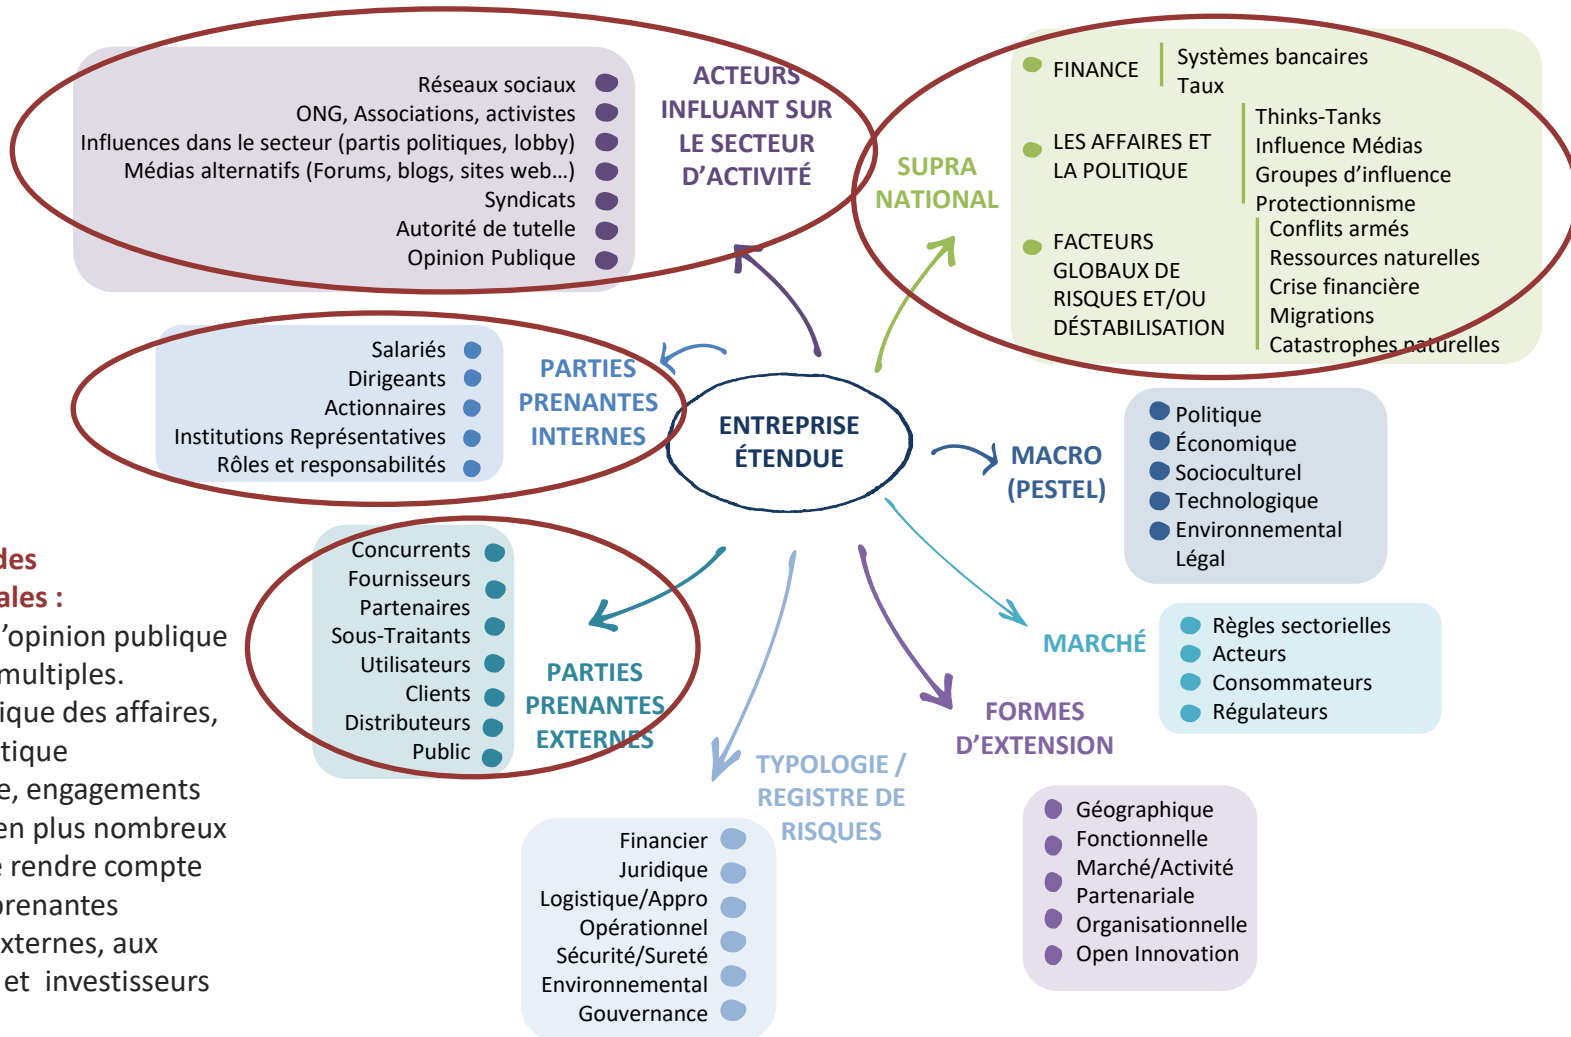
Réseaux sociaux
ONG, Associations, activistes
Influences dans le secteur (partis politiques, lobby)
Médias alternatifs (Forums, blogs, sites web…)
Syndicats
Autorité de tutelle
Opinion Publique

ACTEURS INFLUANT SUR LE SECTEUR D'ACTIVITÉ

SUPRA NATIONAL

FINANCE
Systèmes bancaires
Taux

LES AFFAIRES ET LA POLITIQUE
Thinks-Tanks
Influence Médias
Groupes d'influence
Protectionnisme

FACTEURS GLOBAUX DE RISQUES ET/OU DÉSTABILISATION
Conflits armés
Ressources naturelles
Crise financière
Migrations
Catastrophes naturelles

Salariés
Dirigeants
Actionnaires
Institutions Représentatives
Rôles et responsabilités

PARTIES PRENANTES INTERNES

ENTREPRISE ÉTENDUE

MACRO (PESTEL)

Politique
Économique
Socioculturel
Technologique
Environnemental
Légal

des
ales :
'opinion publique
multiples.
ique des affaires,
tique
e, engagements
en plus nombreux
rendre compte
renantes
xternes, aux
et investisseurs

Concurrents
Fournisseurs
Partenaires
Sous-Traitants
Utilisateurs
Clients
Distributeurs
Public

PARTIES PRENANTES EXTERNES

MARCHÉ

Règles sectorielles
Acteurs
Consommateurs
Régulateurs

FORMES D'EXTENSION

TYPOLOGIE / REGISTRE DE RISQUES

Financier
Juridique
Logistique/Appro
Opérationnel
Sécurité/Sureté
Environnemental
Gouvernance

Géographique
Fonctionnelle
Marché/Activité
Partenariale
Organisationnelle
Open Innovation